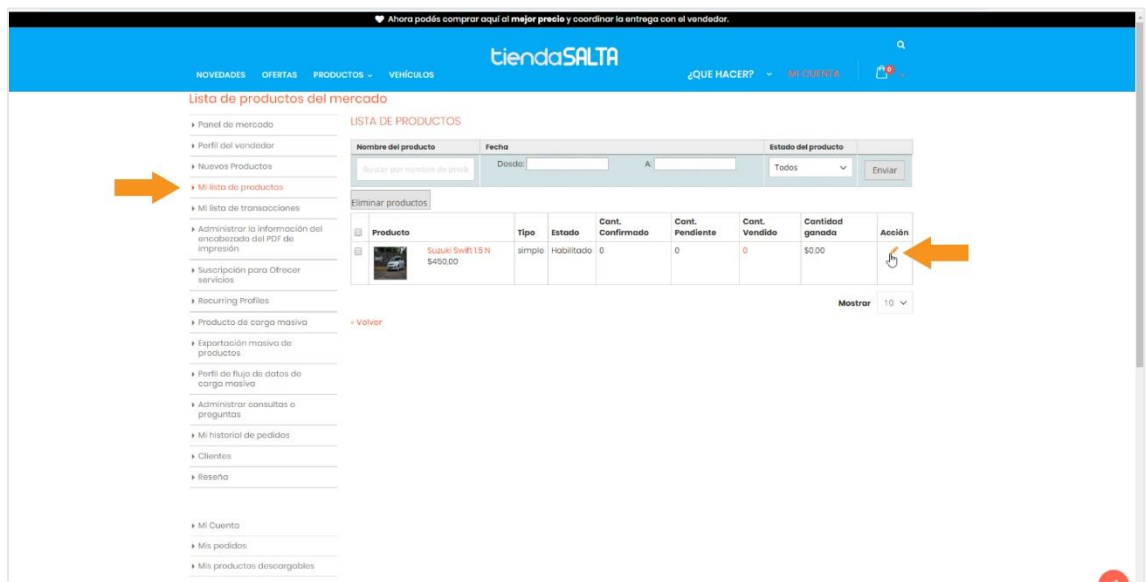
Ahora podés comprar aquí al **mejor precio** y coordinar la entrega con el vendedor.

NOVEDADES OFERTAS PRODUCTOS VEHÍCULOS

tiendaSALTA

¿QUE HACER? MI CUENTA 0

Lista de productos del mercado

Panel de mercado
Perfil del vendedor
Nuevos Productos
Mi lista de productos
Mi lista de transacciones
Administrar la información del encabezado del PDF de impresión
Suscripción para Ofrecer servicios
Recurring Profiles
Producto de carga masiva
Exportación masiva de productos
Perfil de flujo de datos de carga masiva
Administrar consultas o preguntas
Mi historial de pedidos
Clientes
Reseña

Mi Cuenta
Mis pedidos
Mis productos descargables

LISTA DE PRODUCTOS

| Nombre del producto | Fecha | | Estado del producto | |
|---|---|---|---|---|
| Buscar por nombre de prod | Desde: | A: | Todos | Enviar |

Eliminar productos

| | Producto | | Tipo | Estado | Cant. Confirmado | Cant. Pendiente | Cant. Vendido | Cantidad ganada | Acción |
|---|---|---|---|---|---|---|---|---|---|
| | | Suzuki Swift 1.5 N $450,00 | simple | Habilitado | 0 | 0 | 0 | $0,00 | |

Mostrar 10

« Volver